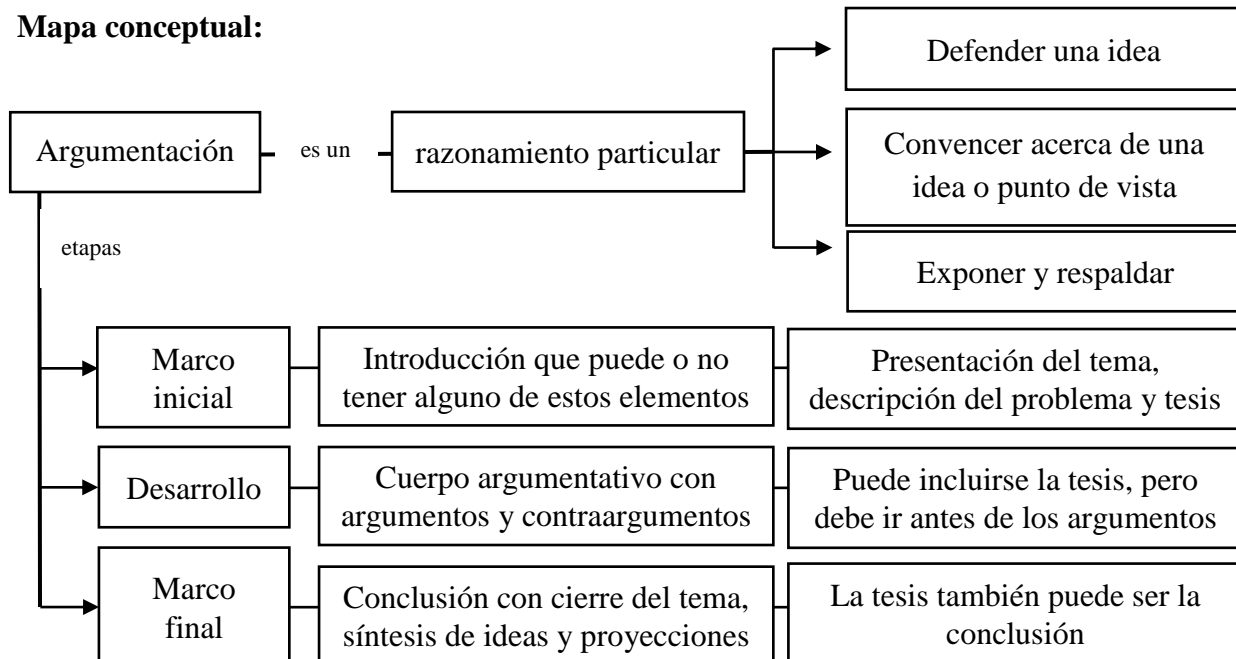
**Mapa conceptual:**

Argumentación

es un

razonamiento particular

Defender una idea

Convencer acerca de una idea o punto de vista

Exponer y respaldar

etapas

Marco inicial

Introducción que puede o no tener alguno de estos elementos

Presentación del tema, descripción del problema y tesis

Desarrollo

Cuerpo argumentativo con argumentos y contraargumentos

Puede incluirse la tesis, pero debe ir antes de los argumentos

Marco final

Conclusión con cierre del tema, síntesis de ideas y proyecciones

La tesis también puede ser la conclusión